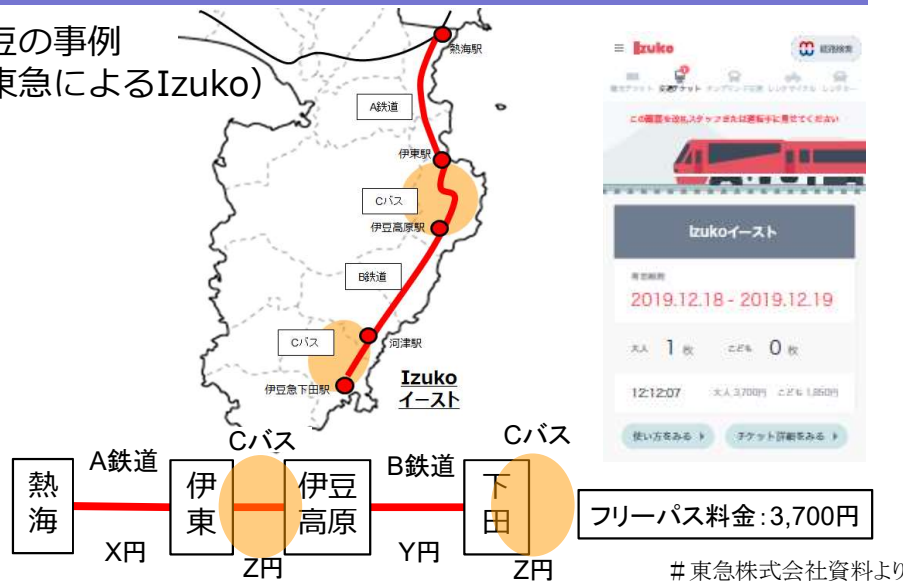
豆の事例
東急によるIzuko）

熱海駅
A鉄道
伊東駅
Cバス
伊豆高原駅
B鉄道
Cバス
河津駅
伊豆急下田駅
Izuko
イースト

≡ Izuko
経路検索
この画面を係員またはスタッフに提示してください
Izukoイースト
有効期間
2019.12.18 - 2019.12.19
大人 1 枚
こども 0 枚
12:12:07
大人 3,700円 こども 1,850円
使い方をみる ▸
チケット詳細をみる ▸

A鉄道
Cバス
B鉄道
Cバス
熱海
伊東
伊豆高原
下田
X円
Z円
Y円
Z円
フリーパス料金：3,700円
＃東急株式会社資料より